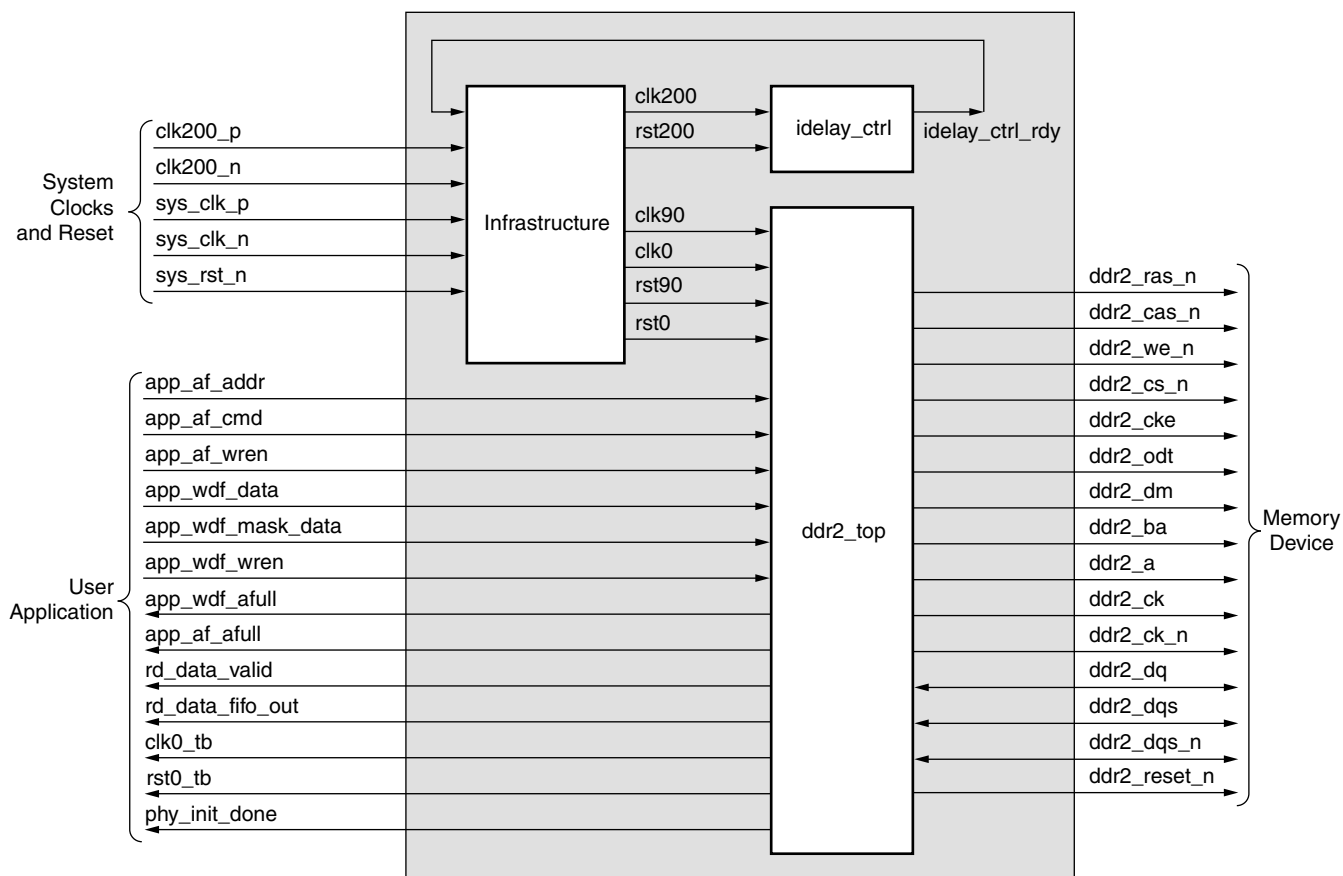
System Clocks and Reset

clk200_p
clk200_n
sys_clk_p
sys_clk_n
sys_rst_n

Infrastructure

clk200
rst200

idelay_ctrl

idelay_ctrl_rdy

clk90
clk0
rst90
rst0

User Application

app_af_addr
app_af_cmd
app_af_wren
app_wdf_data
app_wdf_mask_data
app_wdf_wren
app_wdf_afull
app_af_afull
rd_data_valid
rd_data_fifo_out
clk0_tb
rst0_tb
phy_init_done

ddr2_top

ddr2_ras_n
ddr2_cas_n
ddr2_we_n
ddr2_cs_n
ddr2_cke
ddr2_odt
ddr2_dm
ddr2_ba
ddr2_a
ddr2_ck
ddr2_ck_n
ddr2_dq
ddr2_dqs
ddr2_dqs_n
ddr2_reset_n

Memory Device